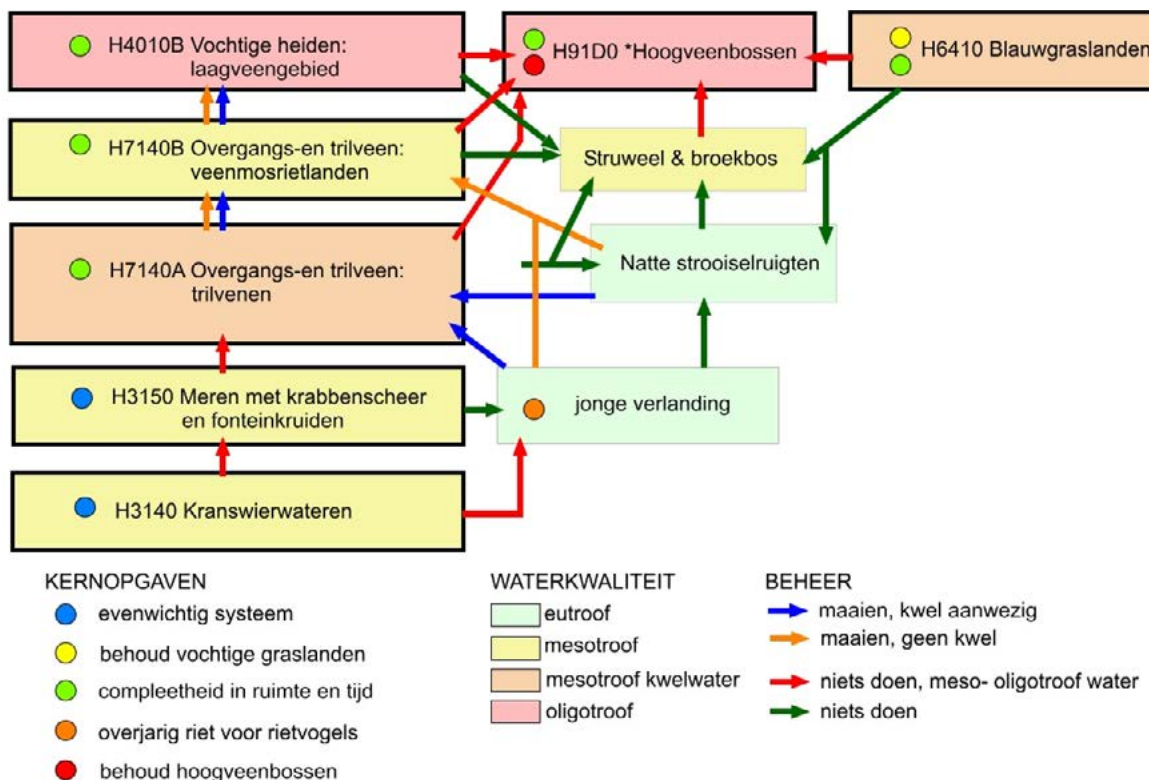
H4010B Vochtige heiden: laagveengebied

H91D0 *Hoogveenbossen

H6410 Blauwgraslanden

H7140B Overgangs-en trilveen: veenmosrietlanden

Struweel & broekbos

H7140A Overgangs-en trilveen: trilvenen

Natte strooiselruigten

H3150 Meren met krabbenscheer en fonteinkruiden

jonge verlanding

H3140 Kranswierwateren

KERNOPGAVEN
evenwichtig systeem
behoud vochtige graslanden
compleetheid in ruimte en tijd
overjarig riet voor rietvogels
behoud hoogveenbossen

WATERKWALITEIT
eutroof
mesotroof
mesotroof kwelwater
oligotroof

BEHEER
maaien, kwel aanwezig
maaien, geen kwel
niets doen, meso- oligotroof water
niets doen